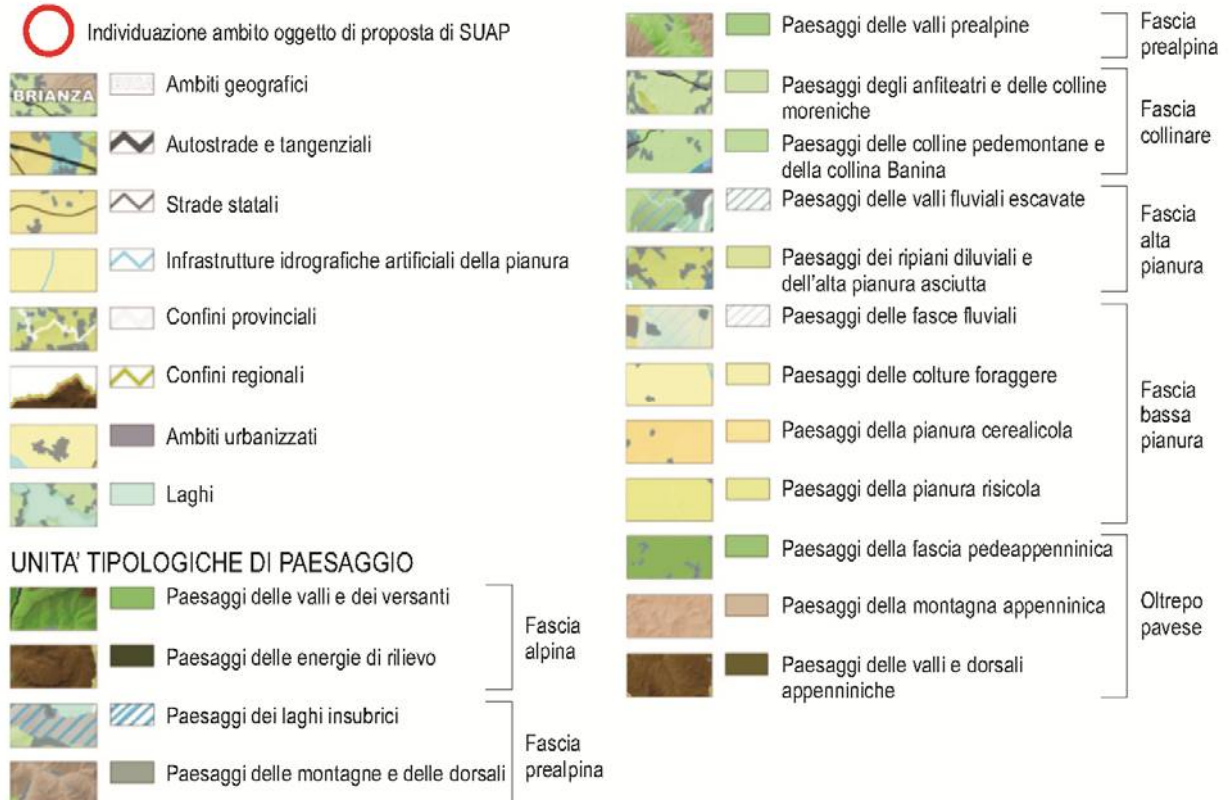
Individuazione ambito oggetto di proposta di SUAP

BRIANZA Ambiti geografici

Autostrade e tangenziali

Strade statali

Infrastrutture idrografiche artificiali della pianura

Confini provinciali

Confini regionali

Ambiti urbanizzati

Laghi

UNITA' TIPOLOGICHE DI PAESAGGIO

Paesaggi delle valli e dei versanti

Paesaggi delle energie di rilievo

Fascia alpina

Paesaggi dei laghi insubrici

Paesaggi delle montagne e delle dorsali

Fascia prealpina

Paesaggi delle valli prealpine

Fascia prealpina

Paesaggi degli anfiteatri e delle colline moreniche

Paesaggi delle colline pedemontane e della collina Banina

Fascia collinare

Paesaggi delle valli fluviali escavate

Paesaggi dei ripiani diluviali e dell'alta pianura asciutta

Fascia alta pianura

Paesaggi delle fasce fluviali

Paesaggi delle colture foraggere

Paesaggi della pianura cerealicola

Paesaggi della pianura risicola

Fascia bassa pianura

Paesaggi della fascia pedeappenninica

Paesaggi della montagna appenninica

Paesaggi delle valli e dorsali appenniniche

Oltrepo pavese